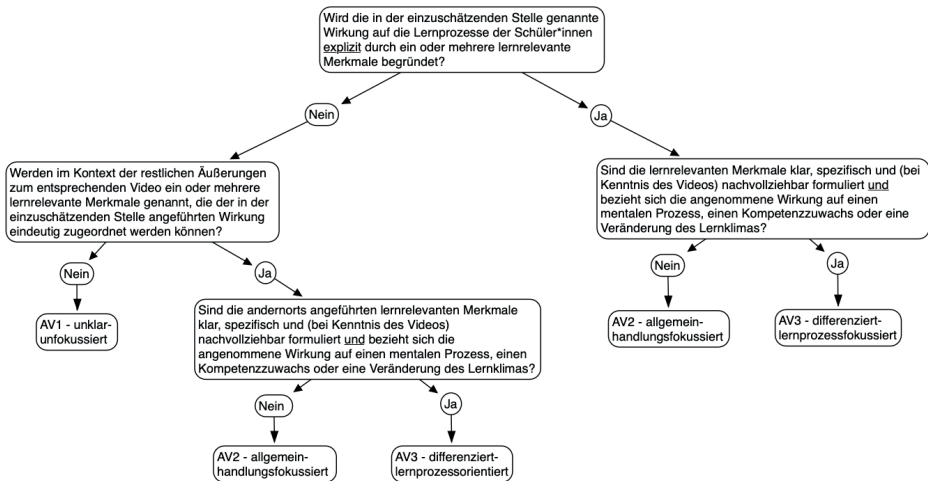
Wird die in der einzuschätzenden Stelle genannte Wirkung auf die Lernprozesse der Schüler*innen explizit durch ein oder mehrere lernrelevante Merkmale begründet?

Nein

Ja

Werden im Kontext der restlichen Äußerungen zum entsprechenden Video ein oder mehrere lernrelevante Merkmale genannt, die der in der einzuschätzenden Stelle angeführten Wirkung eindeutig zugeordnet werden können?

Sind die lernrelevanten Merkmale klar, spezifisch und (bei Kenntnis des Videos) nachvollziehbar formuliert und bezieht sich die angenommene Wirkung auf einen mentalen Prozess, einen Kompetenzzuwachs oder eine Veränderung des Lernklimas?

Nein

Ja

Nein

Ja

AV1 - unklar-unfokussiert

Sind die andernorts angeführten lernrelevanten Merkmale klar, spezifisch und (bei Kenntnis des Videos) nachvollziehbar formuliert und bezieht sich die angenommene Wirkung auf einen mentalen Prozess, einen Kompetenzzuwachs oder eine Veränderung des Lernklimas?

AV2 - allgemein-handlungsfokussiert

AV3 - differenziert-lernprozessfokussiert

Nein

Ja

AV2 - allgemein-handlungsfokussiert

AV3 - differenziert-lernprozessorientiert